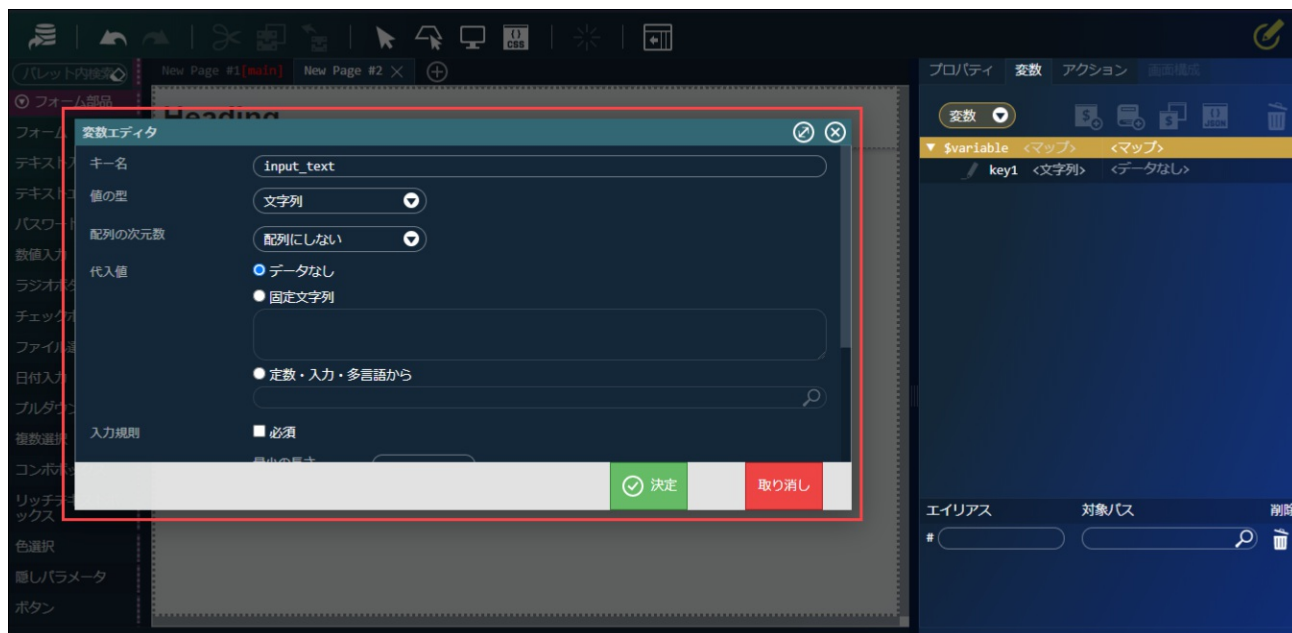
パレット内検索 New Page #1[main] New Page #2

フォーム部品
フォーム
テキスト
テキスト
パスワード
数値入力
ラジオボ
チェック
ファイル
日付入力
プルダウン
複数選択
コンボボ
リッチテキストボックス
色選択
隠しパラメータ
ボタン

Heading

変数エディタ

キー名 input_text
値の型 文字列
配列の次元数 配列にしない
代入値
データなし
固定文字列
定数・入力・多言語から
入力規則
必須
最小の長さ

決定
取り消し

プロパティ 変数 アクション 画面構成

変数

$variable <マップ> <マップ>
key1 <文字列> <データなし>

エイリアス 対象パス 削除
#